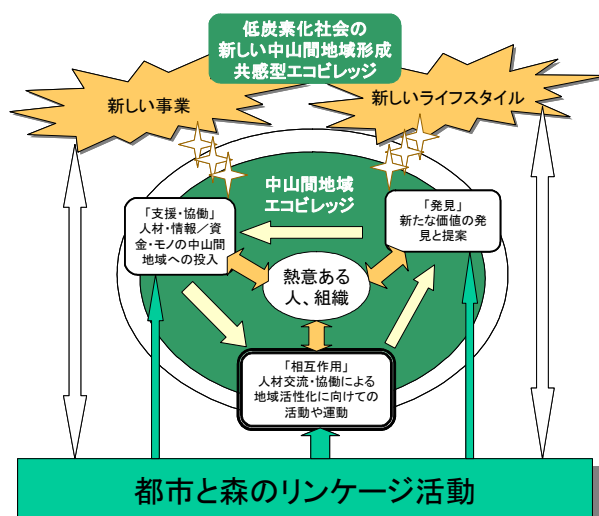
低炭素化社会の
新しい中山間地域形成
共感型エコビレッジ

新しい事業

新しいライフスタイル

中山間地域
エコビレッジ

「支援・協働」
人材・情報／資金・モノの中山間地域への投入

「発見」
新たな価値の発見と提案

熱意ある
人、組織

「相互作用」
人材交流・協働による地域活性化に向けての活動や運動

都市と森のリンケージ活動